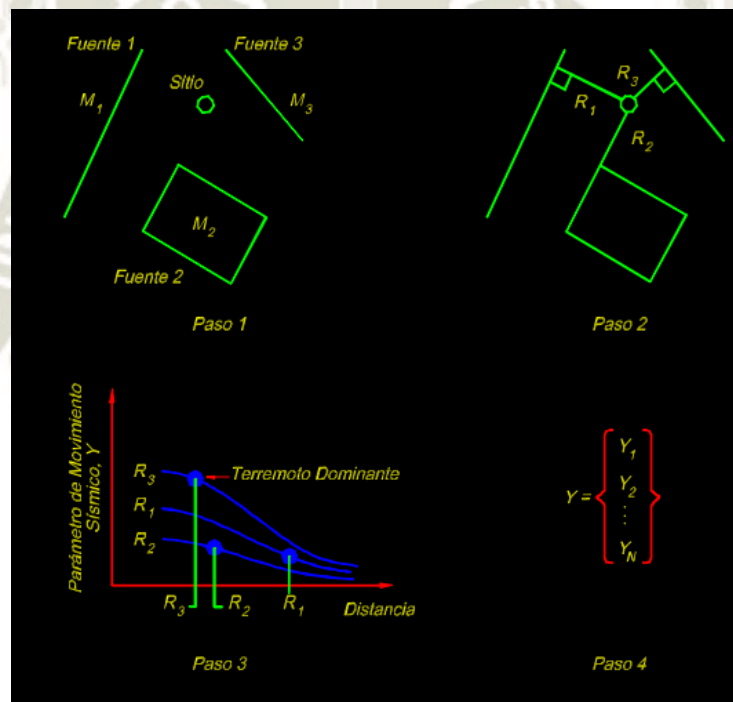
Fuente 1

Fuente 3

Sitio

$M_1$

$M_3$

$M_2$

Fuente 2

Paso 1

$R_3$

$R_1$

$R_2$

Paso 2

Parámetro de Movimiento Sísmico, Y

$R_3$

Terremoto Dominante

$R_1$

$R_2$

$R_3$ $R_2$ $R_1$

Distancia

Paso 3

$Y = \begin{Bmatrix} Y_1 \\ Y_2 \\ \vdots \\ Y_N \end{Bmatrix}$

Paso 4